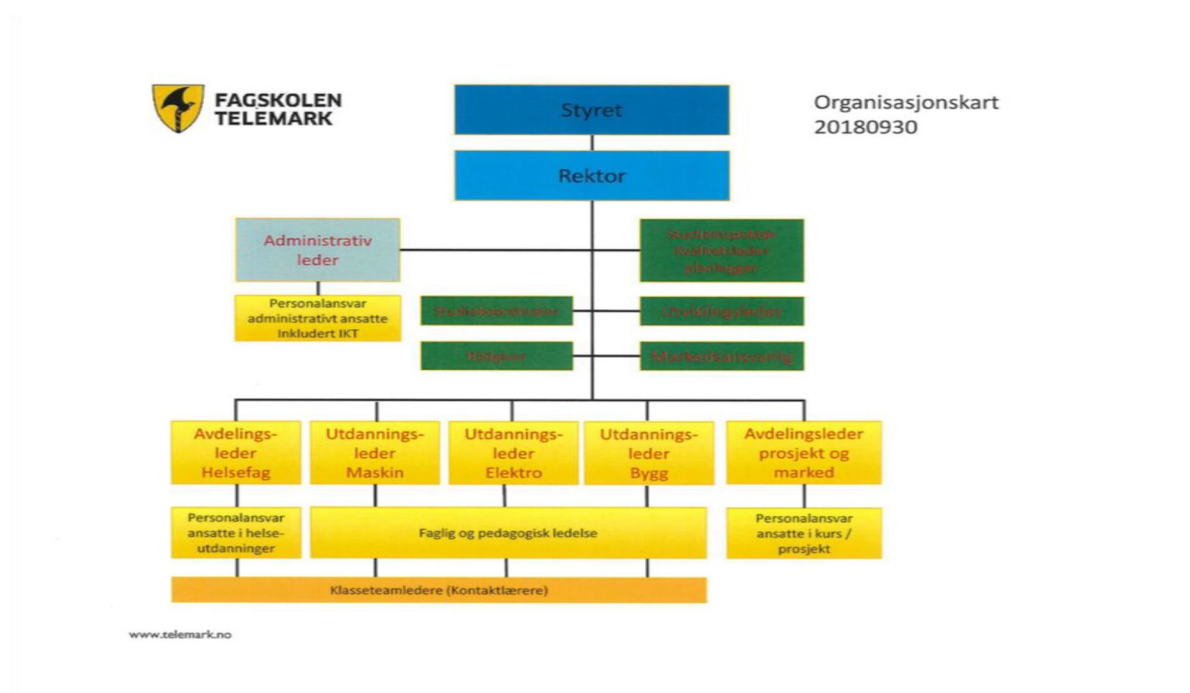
FAGSKOLEN TELEMARK

Styret

Organisasjonskart 20180930

Rektor

Administrativ leder

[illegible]

Personalansvar administrativt ansatte Inkludert IKT

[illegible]

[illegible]

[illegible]

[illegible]

Avdelingsleder Helsefag

Utdanningsleder Maskin

Utdanningsleder Elektro

Utdanningsleder Bygg

Avdelingsleder prosjekt og marked

Personalansvar ansatte i helseutdanninger

Faglig og pedagogisk ledelse

Personalansvar ansatte i kurs / prosjekt

Klasseteamledere (Kontaktlærere)

www.telemark.no